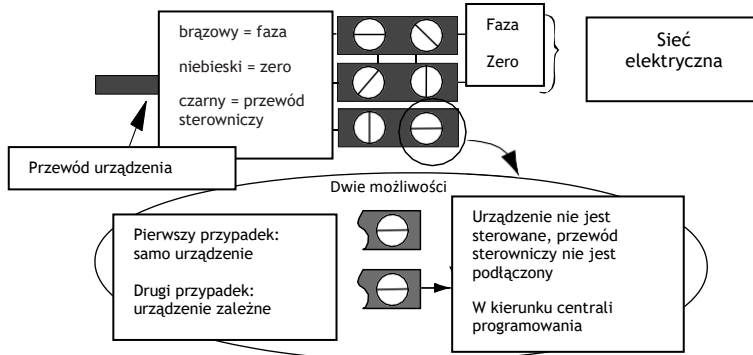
brązowy = faza

niebieski = zero

czarny = przewód sterowniczy

Faza

Zero

Sieć elektryczna

Przewód urządzenia

Dwie możliwości

Pierwszy przypadek: samo urządzenie

Drugi przypadek: urządzenie zależne

Urządzenie nie jest sterowane, przewód sterowniczy nie jest podłączony

W kierunku centrali programowania